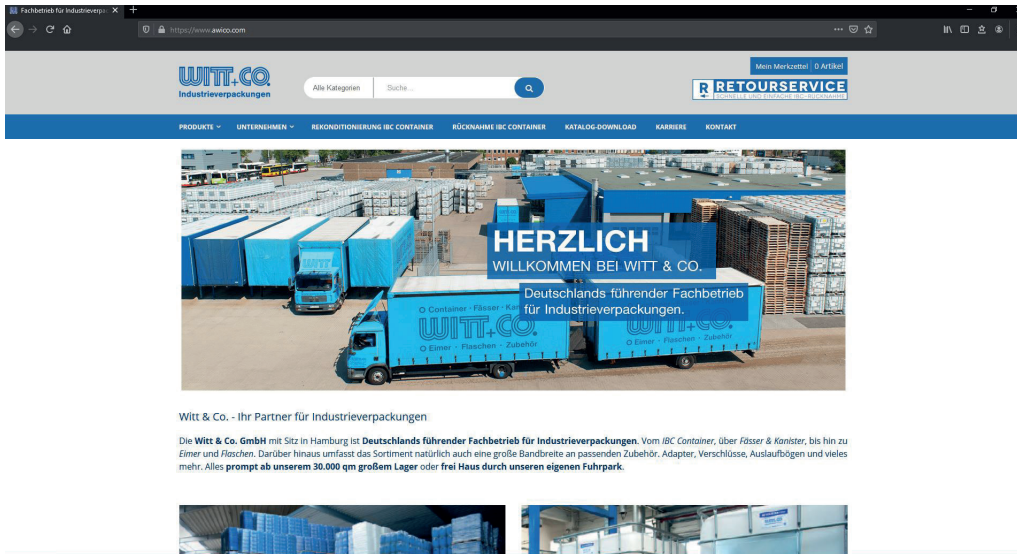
Fachbetrieb für Industrieverpa

https://www.awico.com

Mein Merkzettel 0 Artikel

WITT+CO.
Industrieverpackungen

Alle Kategorien Suche ...

R RETOURSERVICE
SCHNELLE UND EINFACHE IBC-RÜCKNAHME

PRODUKTE UNTERNEHMEN REKONDITIONIERUNG IBC CONTAINER RÜCKNAHME IBC CONTAINER KATALOG-DOWNLOAD KARRIERE KONTAKT

HERZLICH
WILLKOMMEN BEI WITT & CO.
Deutschlands führender Fachbetrieb für Industrieverpackungen.

Container · Fässer · Kanister
WITT+CO.
Eimer · Flaschen · Zubehör

Witt & Co. - Ihr Partner für Industrieverpackungen

Die Witt & Co. GmbH mit Sitz in Hamburg ist Deutschlands führender Fachbetrieb für Industrieverpackungen. Vom IBC Container, über Fässer & Kanister, bis hin zu Eimer und Flaschen. Darüber hinaus umfasst das Sortiment natürlich auch eine große Bandbreite an passenden Zubehör. Adapter, Verschlüsse, Auslaufbögen und vieles mehr. Alles prompt ab unserem 30.000 qm großem Lager oder frei Haus durch unseren eigenen Fuhrpark.